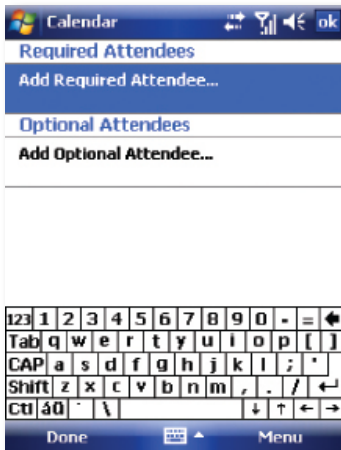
Calendar ok

Required Attendees

Add Required Attendee...

Optional Attendees

Add Optional Attendee...

| 123 | 1 | 2 | 3 | 4 | 5 | 6 | 7 | 8 | 9 | 0 | - | = | ← |
|---|---|---|---|---|---|---|---|---|---|---|---|---|---|
| Tab | q | w | e | r | t | y | u | i | o | p | [ | ] | |
| CAP | a | s | d | f | g | h | j | k | l | ; | ' | | |
| Shift | z | x | c | v | b | n | m | , | . | / | ↵ | | |
| Ctl | áü | ` | \ | | | | | | ↓ | ↑ | ← | → | |

Done Menu